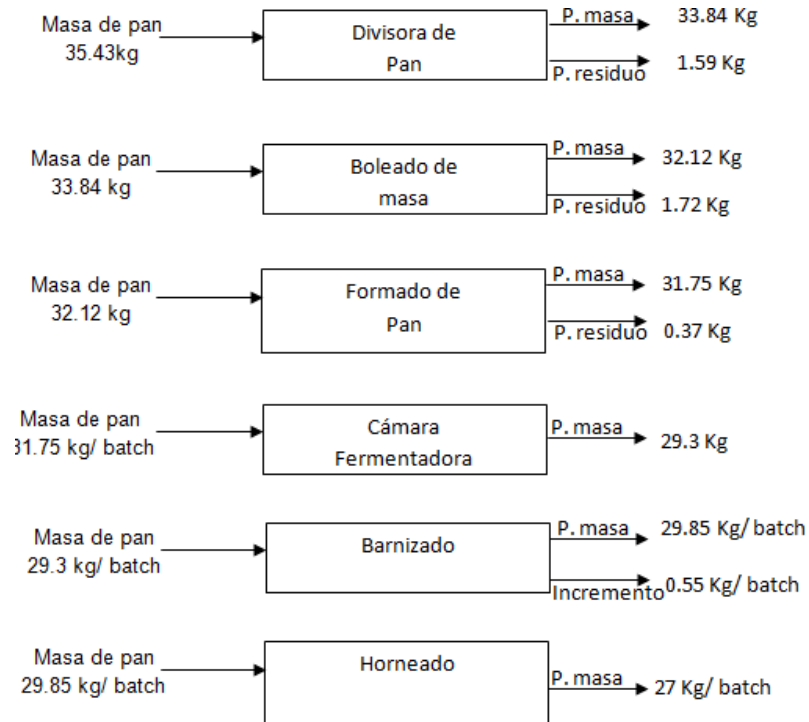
Masa de pan
35.43kg

Divisora de
Pan

P. masa
33.84 Kg

P. residuo
1.59 Kg

Masa de pan
33.84 kg

Boleado de
masa

P. masa
32.12 Kg

P. residuo
1.72 Kg

Masa de pan
32.12 kg

Formado de
Pan

P. masa
31.75 Kg

P. residuo
0.37 Kg

Masa de pan
31.75 kg/ batch

Cámara
Fermentadora

P. masa
29.3 Kg

Masa de pan
29.3 kg/ batch

Barnizado

P. masa
29.85 Kg/ batch

Incremento
0.55 Kg/ batch

Masa de pan
29.85 kg/ batch

Horneado

P. masa
27 Kg/ batch